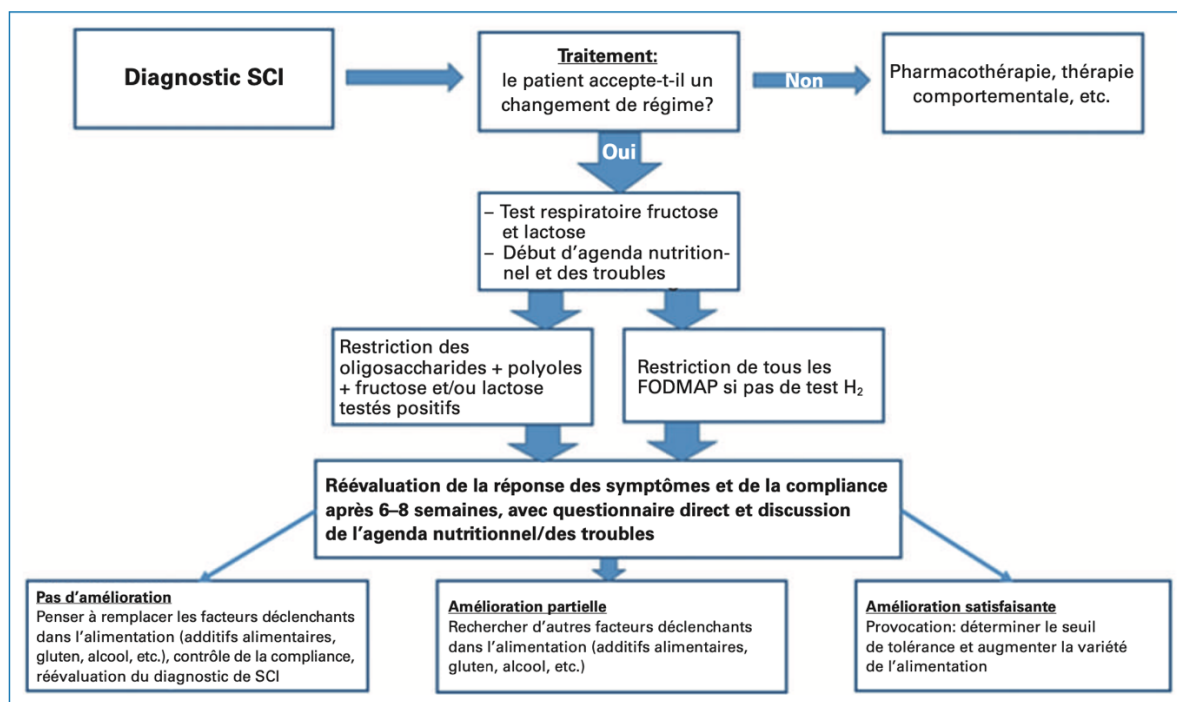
Diagnostic SCI

Traitement:
le patient accepte-t-il un changement de régime?

Non

Pharmacothérapie, thérapie comportementale, etc.

Oui

– Test respiratoire fructose et lactose
– Début d'agenda nutritionnel et des troubles

Restriction des oligosaccharides + polyoles + fructose et/ou lactose testés positifs

Restriction de tous les FODMAP si pas de test $H_2$

Réévaluation de la réponse des symptômes et de la compliance après 6–8 semaines, avec questionnaire direct et discussion de l'agenda nutritionnel/des troubles

Pas d'amélioration
Penser à remplacer les facteurs déclenchants dans l'alimentation (additifs alimentaires, gluten, alcool, etc.), contrôle de la compliance, réévaluation du diagnostic de SCI

Amélioration partielle
Rechercher d'autres facteurs déclenchants dans l'alimentation (additifs alimentaires, gluten, alcool, etc.)

Amélioration satisfaisante
Provocation: déterminer le seuil de tolérance et augmenter la variété de l'alimentation